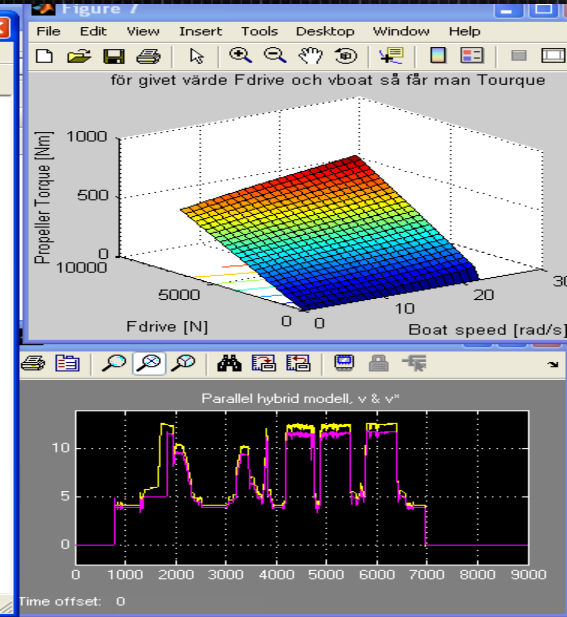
Figure 7

File Edit View Insert Tools Desktop Window Help

för givet värde Fdrive och vboat så får man Tourque

Propeller Torque [Nm]

1000

500

0

10000

5000

0

Fdrive [N]

0

10

20

30

Boat speed [rad/s]

Parallel hybrid modell, v & v*

10

5

0

0 1000 2000 3000 4000 5000 6000 7000 8000 9000

Time offset: 0